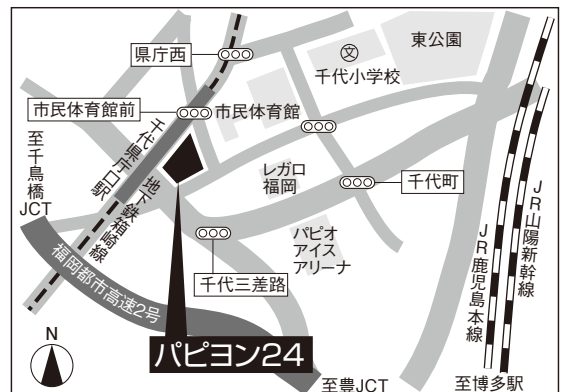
県庁西

東公園

千代小学校

市民体育館前

市民体育館

千代県庁口駅

地下鉄箱崎線

至千鳥橋JCT

レガロ福岡

千代町

パピオアイスアリーナ

JR山陽新幹線

JR鹿児島本線

千代三差路

福岡都市高速2号

N

パピヨン24

至豊JCT

至博多駅